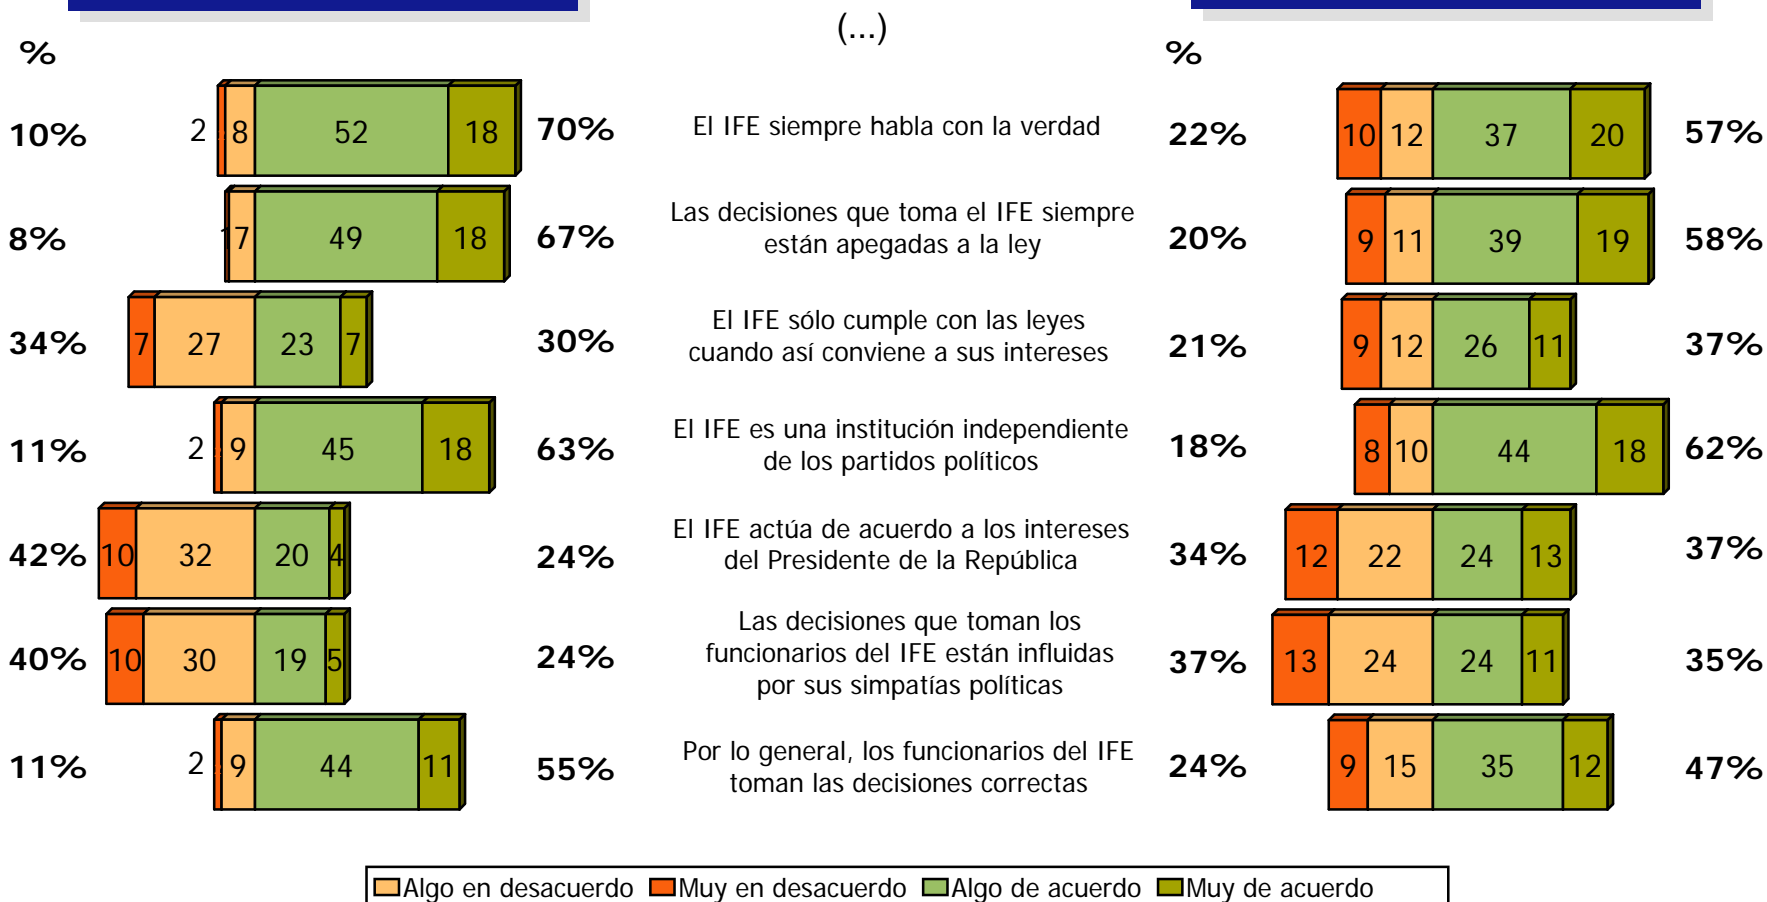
(...)

%

%

10% 2 8 52 18 70% El IFE siempre habla con la verdad 22% 10 12 37 20 57%

8% 1 7 49 18 67% Las decisiones que toma el IFE siempre están apegadas a la ley 20% 9 11 39 19 58%

34% 7 27 23 7 30% El IFE sólo cumple con las leyes cuando así conviene a sus intereses 21% 9 12 26 11 37%

11% 2 9 45 18 63% El IFE es una institución independiente de los partidos políticos 18% 8 10 44 18 62%

42% 10 32 20 4 24% El IFE actúa de acuerdo a los intereses del Presidente de la República 34% 12 22 24 13 37%

40% 10 30 19 5 24% Las decisiones que toman los funcionarios del IFE están influidas por sus simpatías políticas 37% 13 24 24 11 35%

11% 2 9 44 11 55% Por lo general, los funcionarios del IFE toman las decisiones correctas 24% 9 15 35 12 47%

Algo en desacuerdo Muy en desacuerdo Algo de acuerdo Muy de acuerdo